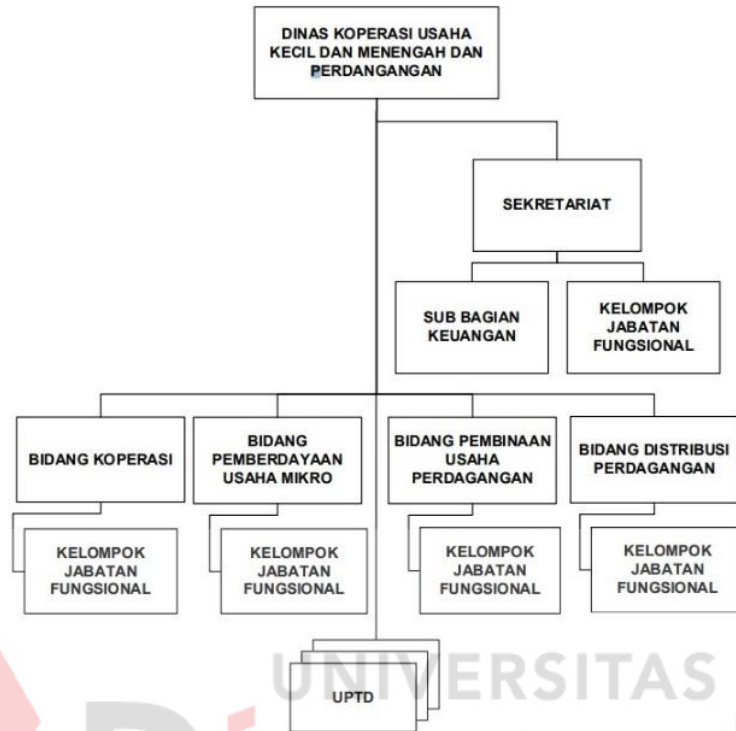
DINAS KOPERASI USAHA KECIL DAN MENENGAH DAN PERDANGANGAN

SEKRETARIAT

SUB BAGIAN KEUANGAN

KELOMPOK JABATAN FUNGSIONAL

BIDANG KOPERASI

BIDANG PEMBERDAYAAN USAHA MIKRO

BIDANG PEMBINAAN USAHA PERDAGANGAN

BIDANG DISTRIBUSI PERDAGANGAN

KELOMPOK JABATAN FUNGSIONAL

KELOMPOK JABATAN FUNGSIONAL

KELOMPOK JABATAN FUNGSIONAL

KELOMPOK JABATAN FUNGSIONAL

UPTD

UNIVERSITAS